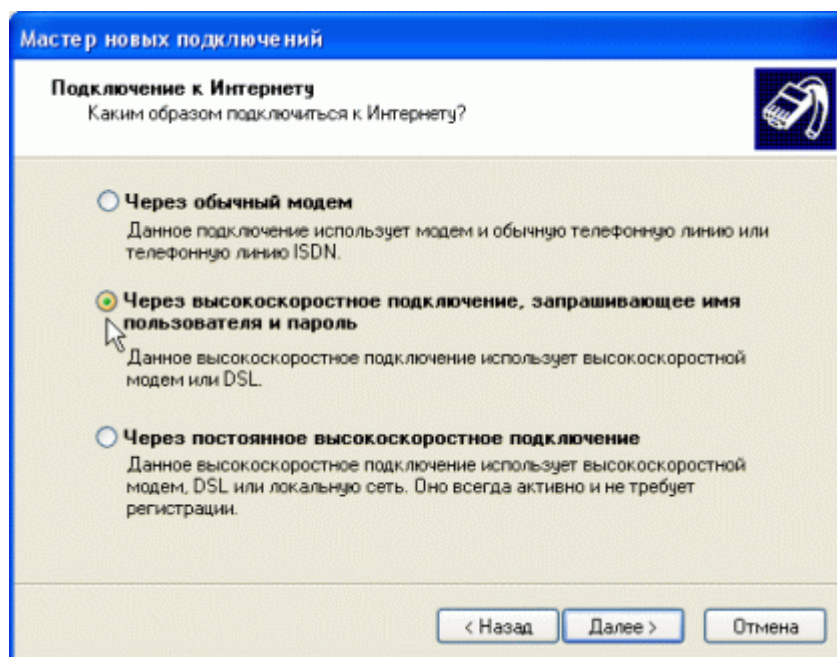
Мастер новых подключений

Подключение к Интернету
Каким образом подключиться к Интернету?

Через обычный модем
Данное подключение использует модем и обычную телефонную линию или телефонную линию ISDN.

Через высокоскоростное подключение, запрашивающее имя пользователя и пароль
Данное высокоскоростное подключение использует высокоскоростной модем или DSL.

Через постоянное высокоскоростное подключение
Данное высокоскоростное подключение использует высокоскоростной модем, DSL или локальную сеть. Оно всегда активно и не требует регистрации.

< Назад | Далее > | Отмена